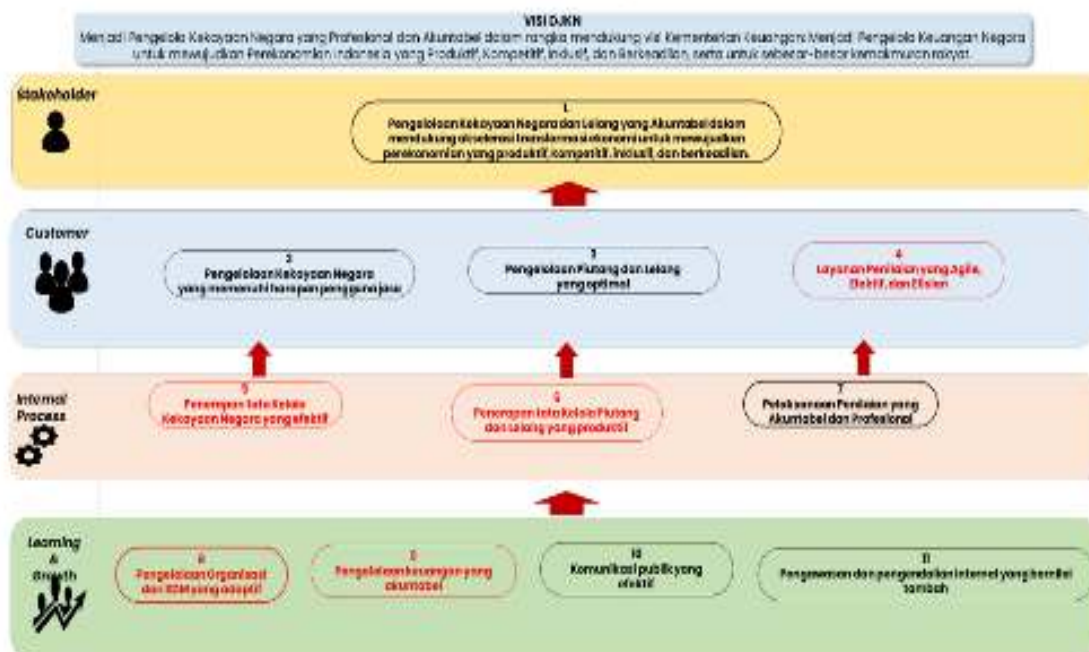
VISI DJKN
Menjadi Pengelola Kekayaan Negara yang Profesional dan Akuntabel dalam rangka mendukung visi Kementerian Keuangan: Menjadi Pengelola Keuangan Negara untuk mewujudkan Perekonomian Indonesia yang Produktif, Kompetitif, Inklusif, dan Berkeadilan, serta untuk sebesar-besar kemakmuran rakyat.

Stakeholder

1
Pengelolaan Kekayaan Negara dan Lelang yang Akuntabel dalam mendukung akselerasi transformasi ekonomi untuk mewujudkan perekonomian yang produktif, kompetitif, inklusif, dan berkeadilan.

Customer

2
Pengelolaan Kekayaan Negara yang memenuhi harapan pengguna jasa

3
Pengelolaan Piutang dan Lelang yang optimal

4
Layanan Penilaian yang Agile, Efektif, dan Efisien

Internal Process

5
Penerapan tata kelola Kekayaan Negara yang efektif

6
Penerapan tata kelola Piutang dan Lelang yang produktif

7
Pelaksanaan Penilaian yang Akuntabel dan Profesional

Learning & Growth

8
Pengelolaan Organisasi dan SDM yang adaptif

9
Pengelolaan keuangan yang akuntabel

10
Komunikasi publik yang efektif

11
Pengawasan dan pengendalian internal yang bernilai tambah